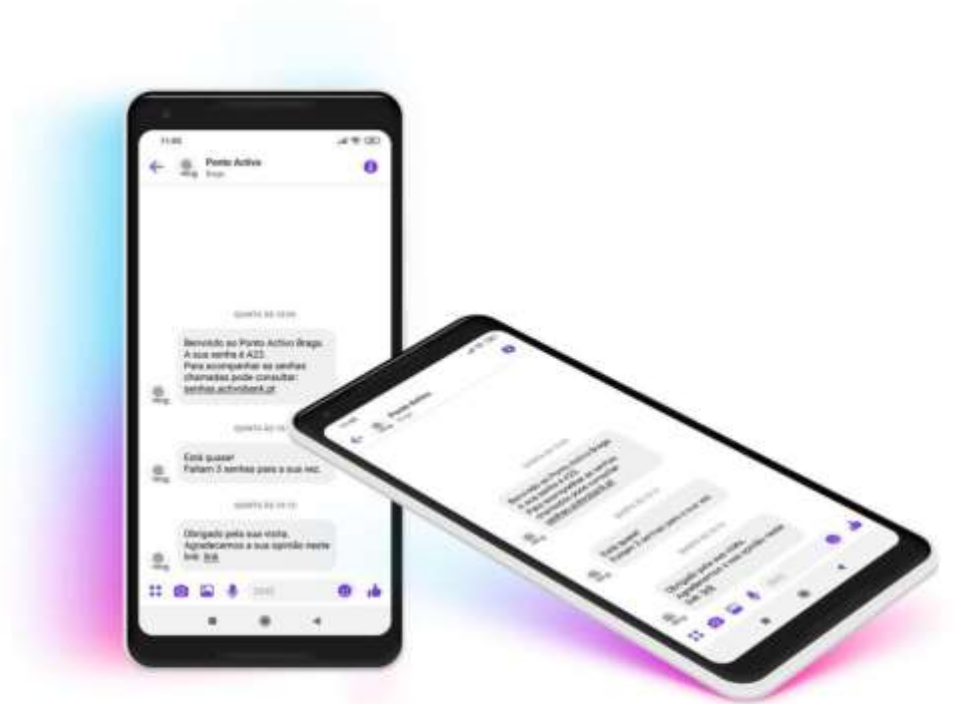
11:05

Ponto Activo
Braga

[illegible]

Benvindo ao Ponto Activo Braga.
A sua senha é A23.
Para acompanhar as senhas chamadas pode consultar:
senhas.activobank.pt

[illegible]

Está quase!
Faltam 3 senhas para a sua vez.

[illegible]

Obrigado pela sua visita.
Agradecemos a sua opinião neste link: link

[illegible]